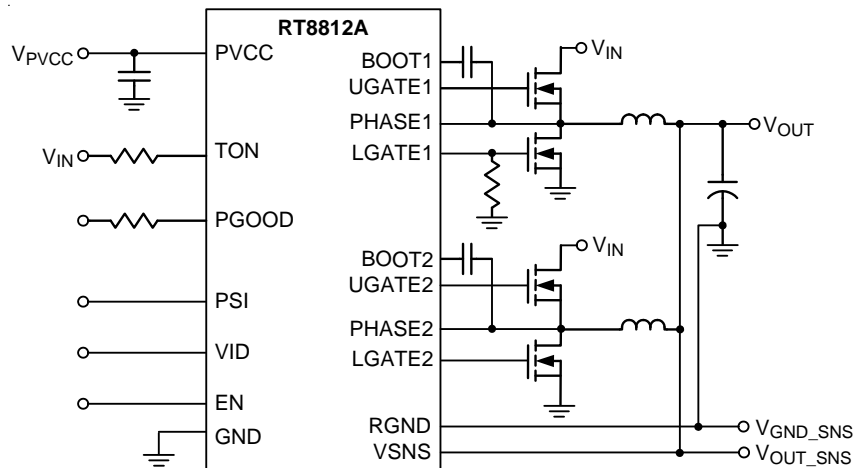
RT8812A

$V_{PVCC}$

PVCC

$V_{IN}$

TON

PGOOD

PSI

VID

EN

GND

BOOT1

UGATE1

PHASE1

LGATE1

BOOT2

UGATE2

PHASE2

LGATE2

RGND

VSNS

$V_{IN}$

$V_{OUT}$

$V_{IN}$

$V_{GND\_SNS}$

$V_{OUT\_SNS}$